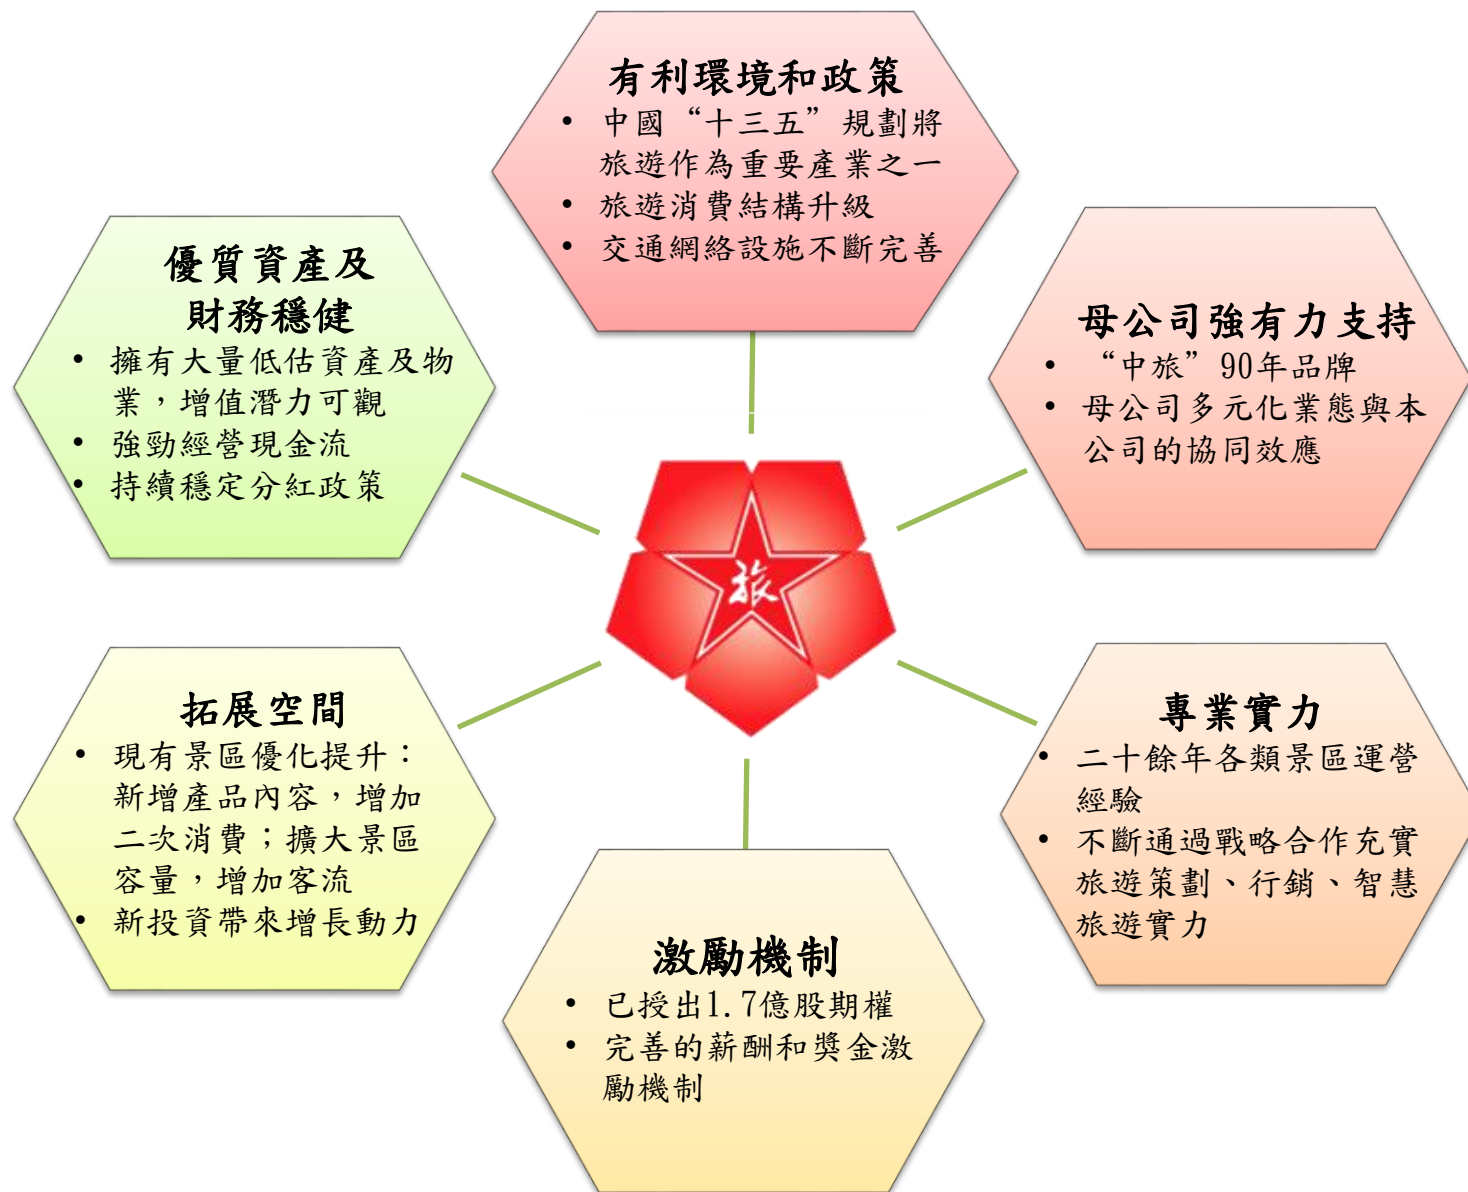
有利環境和政策
• 中國“十三五”規劃將旅遊作為重要產業之一
• 旅遊消費結構升級
• 交通網絡設施不斷完善

優質資產及財務穩健
• 擁有大量低估資產及物業，增值潛力可觀
• 強勁經營現金流
• 持續穩定分紅政策

母公司強有力支持
• “中旅”90年品牌
• 母公司多元化業態與本公司的協同效應

旅

拓展空間
• 現有景區優化提升：新增產品內容，增加二次消費；擴大景區容量，增加客流
• 新投資帶來增長動力

專業實力
• 二十餘年各類景區運營經驗
• 不斷通過戰略合作充實旅遊策劃、行銷、智慧旅遊實力

激勵機制
• 已授出1.7億股期權
• 完善的薪酬和獎金激勵機制